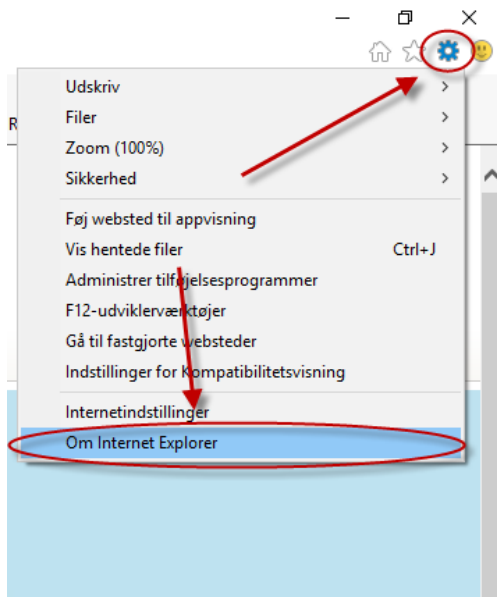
Udskriv
Filer
Zoom (100%)
Sikkerhed

Føj websted til appvisning
Vis hentede filer Ctrl+J
Administrer tilføjelsesprogrammer
F12-udviklerværktøjer
Gå til fastgjorte websteder
Indstillinger for Kompatibilitetsvisning

Internetindstillinger
Om Internet Explorer